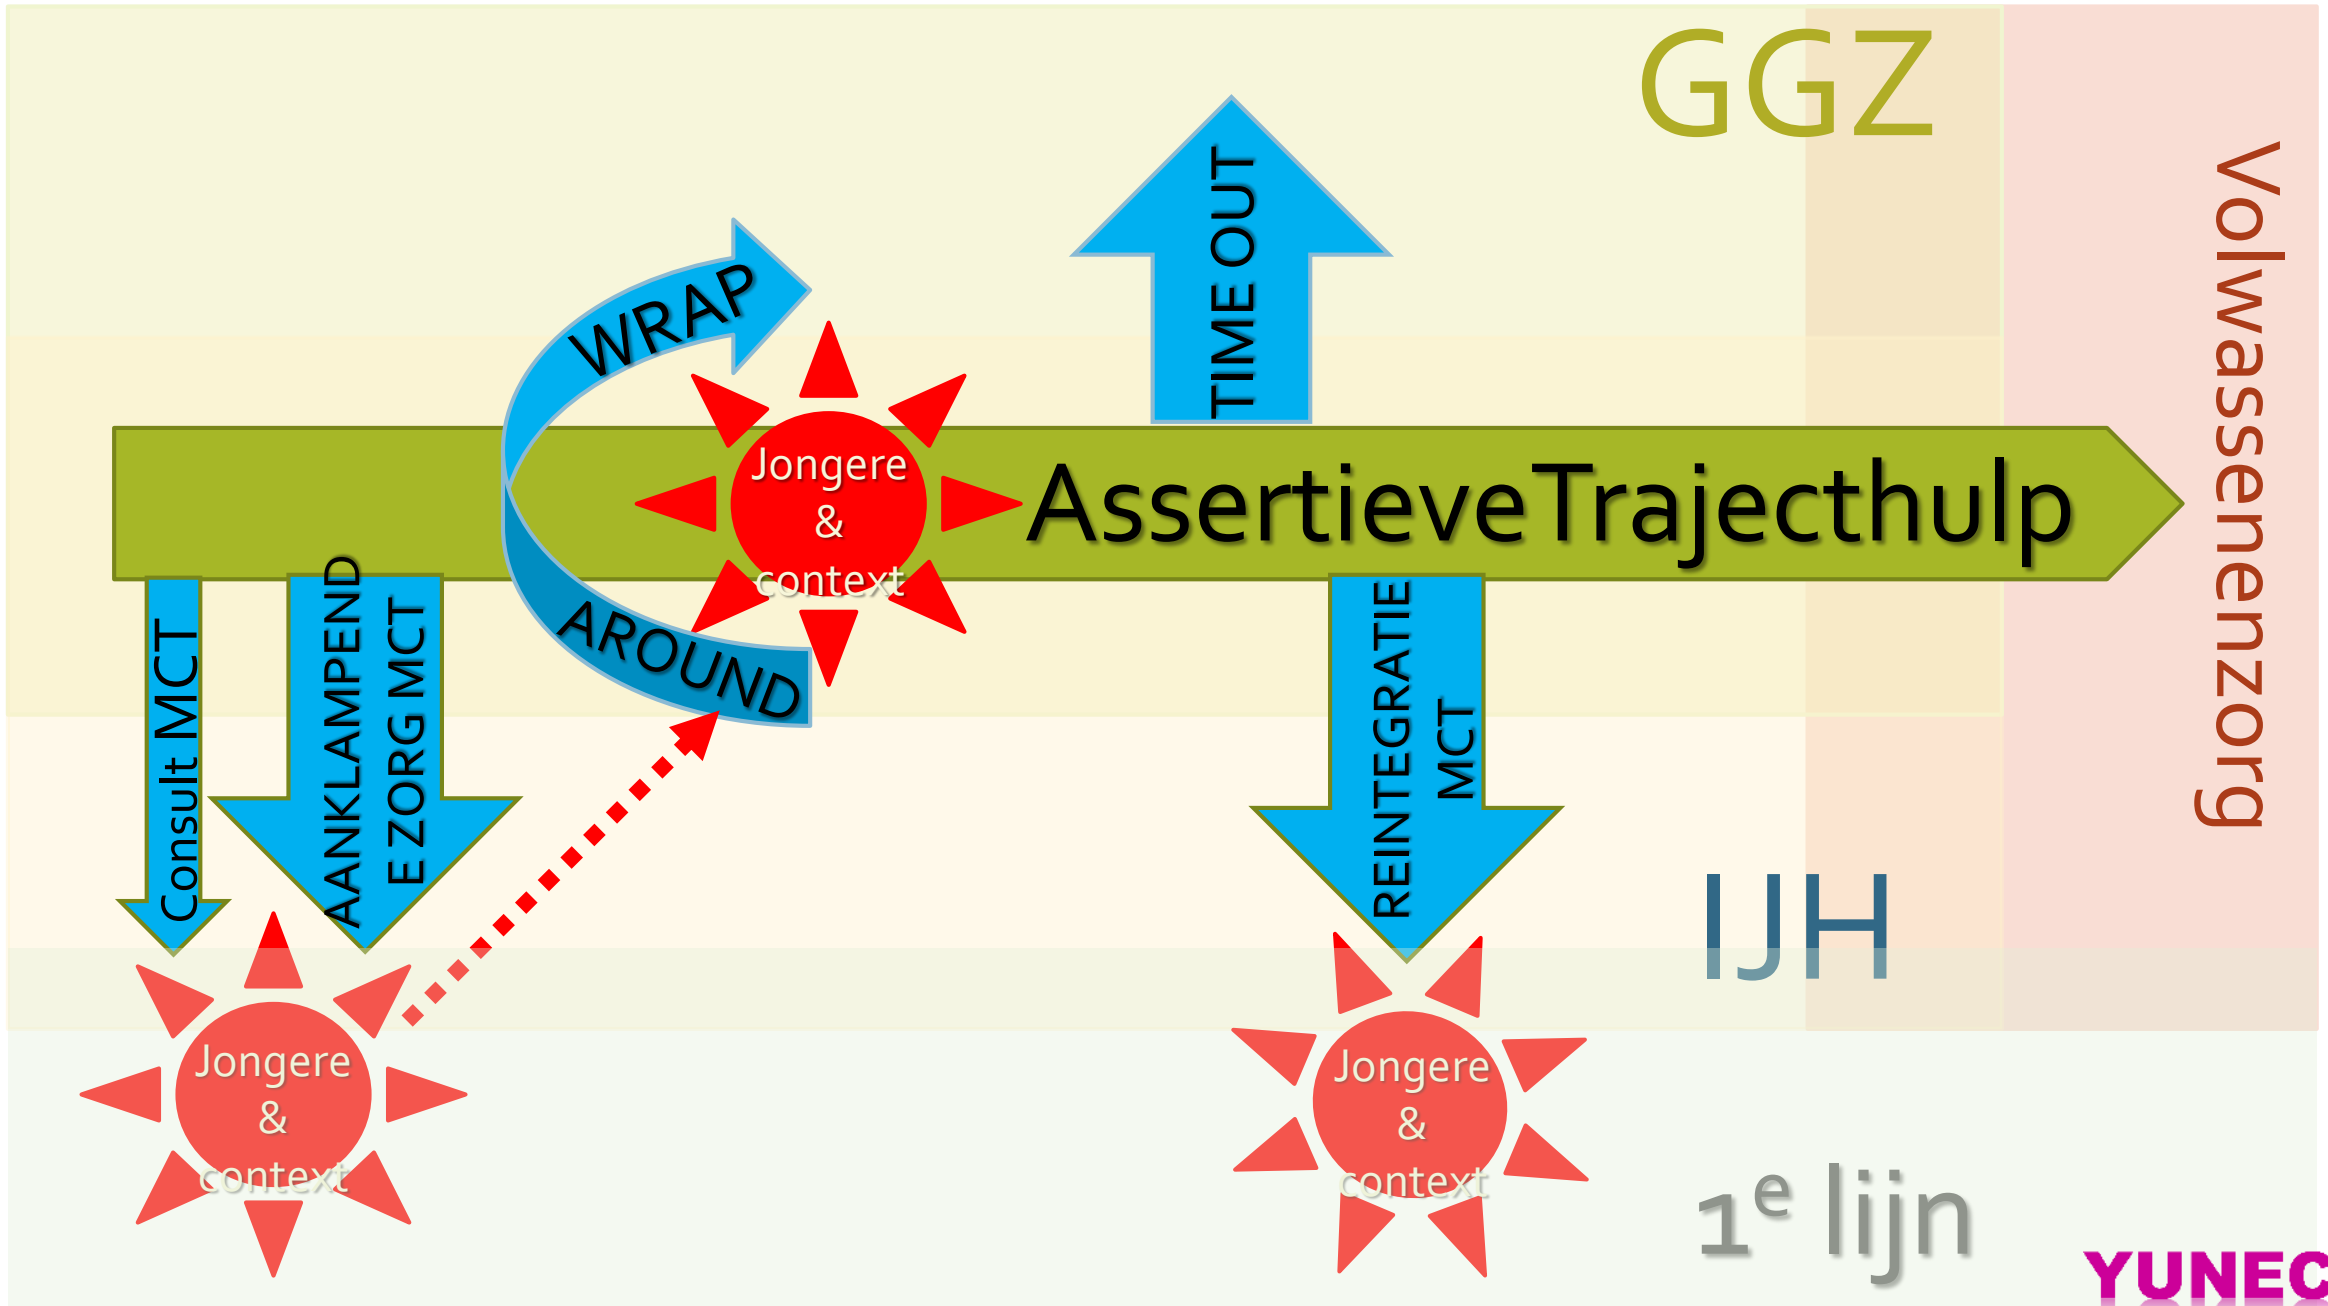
GGZ

Volwassenenzorg

WRAP

TIME OUT

Jongere & context

AssertieveTrajecthulp

AROUND

Consult MCT

AANKLAMPENDE ZORG MCT

REINTEGRATIE MCT

IJH

Jongere & context

Jongere & context

$1^e$ lijn

YUNEC